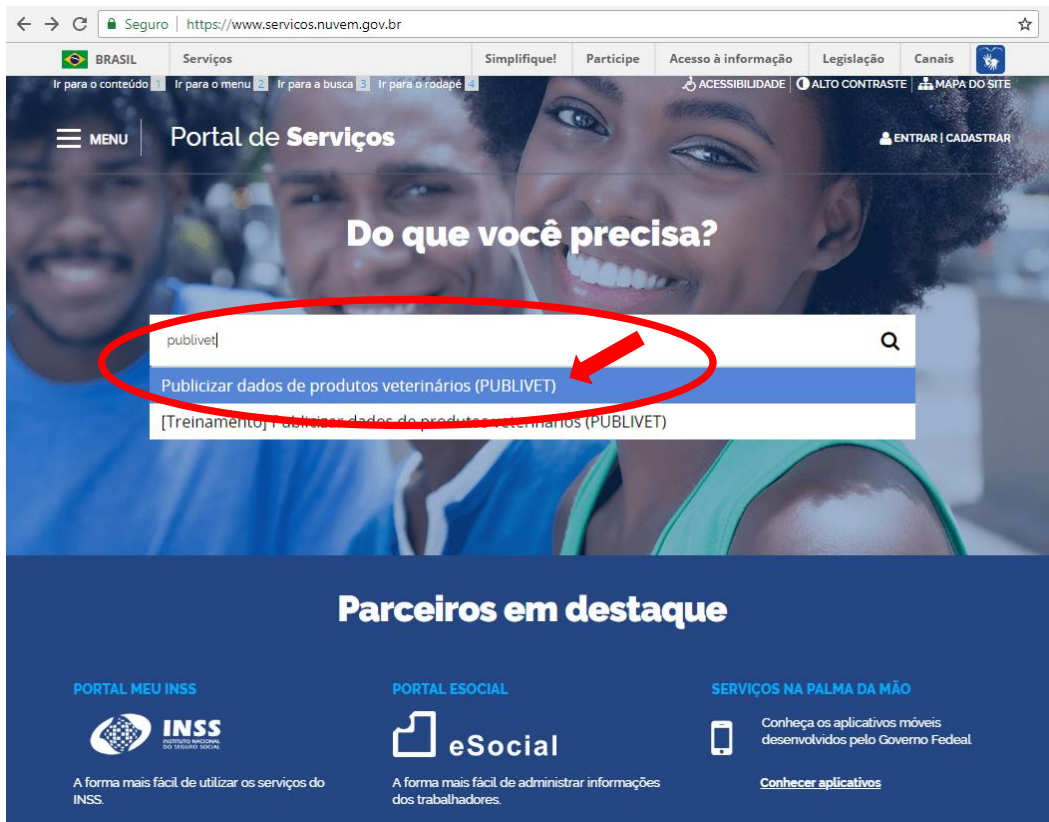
Seguro | https://www.servicos.nuvem.gov.br

BRASIL Serviços Simplifique! Participe Acesso à informação Legislação Canais

Ir para o conteúdo 1 Ir para o menu 2 Ir para a busca 3 Ir para o rodapé 4

ACESSIBILIDADE ALTO CONTRASTE MAPA DO SITE

MENU Portal de Serviços

ENTRAR | CADASTRAR

Do que você precisa?

publivet

Publicizar dados de produtos veterinários (PUBLIVET)

[Treinamento] Publicizar dados de produtos veterinários (PUBLIVET)

Parceiros em destaque

PORTAL MEU INSS

INSS INSTITUTO NACIONAL DO SEGURO SOCIAL

A forma mais fácil de utilizar os serviços do INSS.

PORTAL ESOCIAL

eSocial

A forma mais fácil de administrar informações dos trabalhadores.

SERVIÇOS NA PALMA DA MÃO

Conheça os aplicativos móveis desenvolvidos pelo Governo Federal

Conhecer aplicativos